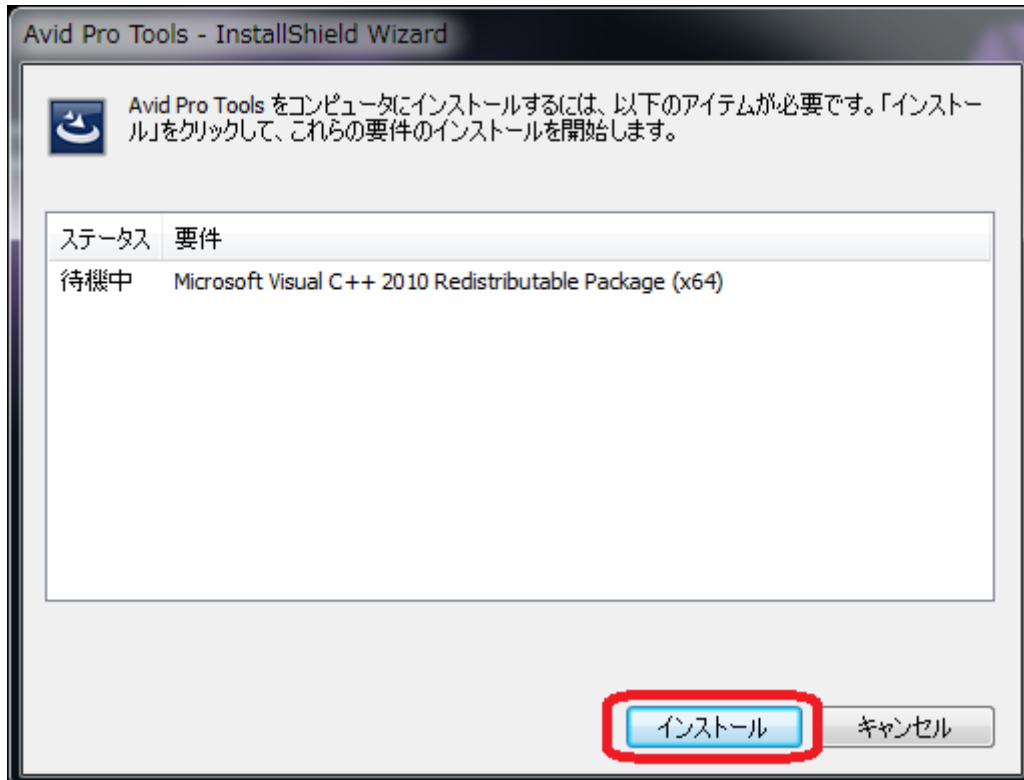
Avid Pro Tools - InstallShield Wizard

Avid Pro Tools をコンピュータにインストールするには、以下のアイテムが必要です。「インストール」をクリックして、これらの要件のインストールを開始します。

| ステータス | 要件 |
|---|---|
| 待機中 | Microsoft Visual C++ 2010 Redistributable Package (x64) |

インストール

キャンセル